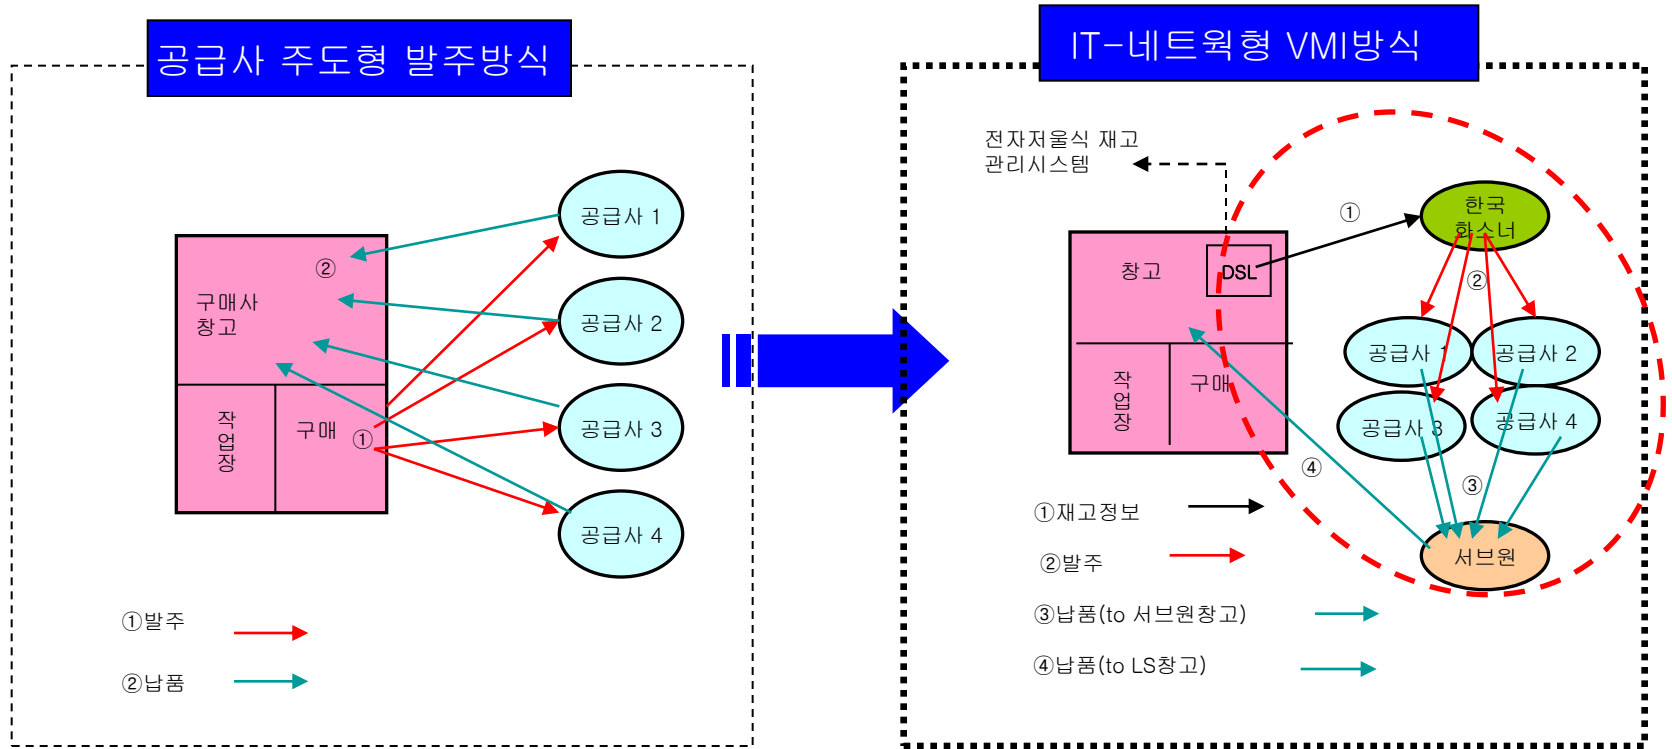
공급사 주도형 발주방식

구매사
창고

②

작
업
장

구매

①

공급사 1

공급사 2

공급사 3

공급사 4

①발주

②납품

IT-네트웍형 VMI방식

전자저울식 재고
관리시스템

창고

DSL

작
업
장

구매

①

한국
하스너

②

공급사 1

공급사 2

공급사 3

공급사 4

④

③

서브원

①재고정보

②발주

③납품(to 서브원창고)

④납품(to LS창고)